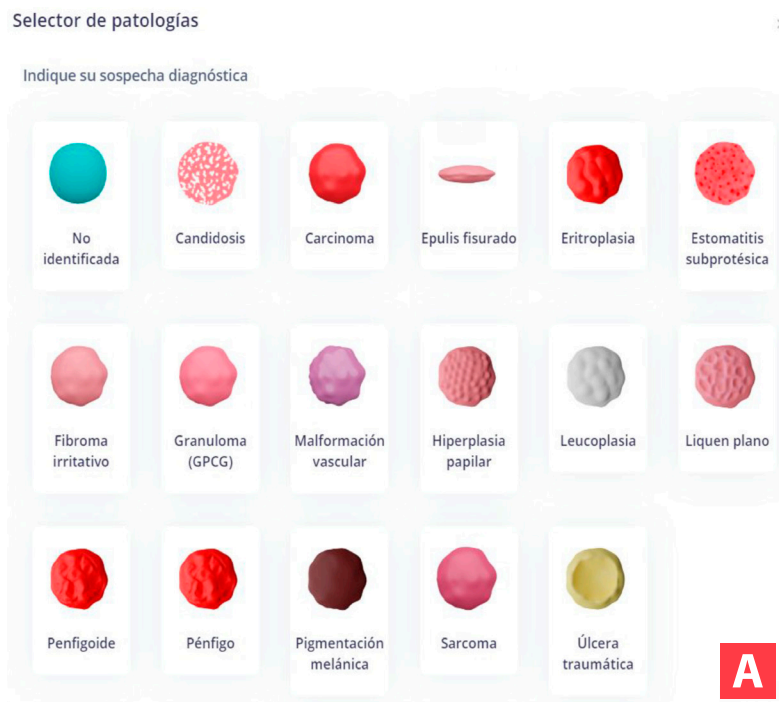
Selector de patologías

Indique su sospecha diagnóstica

No identificada

Candidosis

Carcinoma

Epulis fisurado

Eritroplasia

Estomatitis subprotésica

Fibroma irritativo

Granuloma (GPCG)

Malformación vascular

Hiperplasia papilar

Leucoplasia

Liquen plano

Penfigoide

Pénfigo

Pigmentación melánica

Sarcoma

Úlcera traumática

A